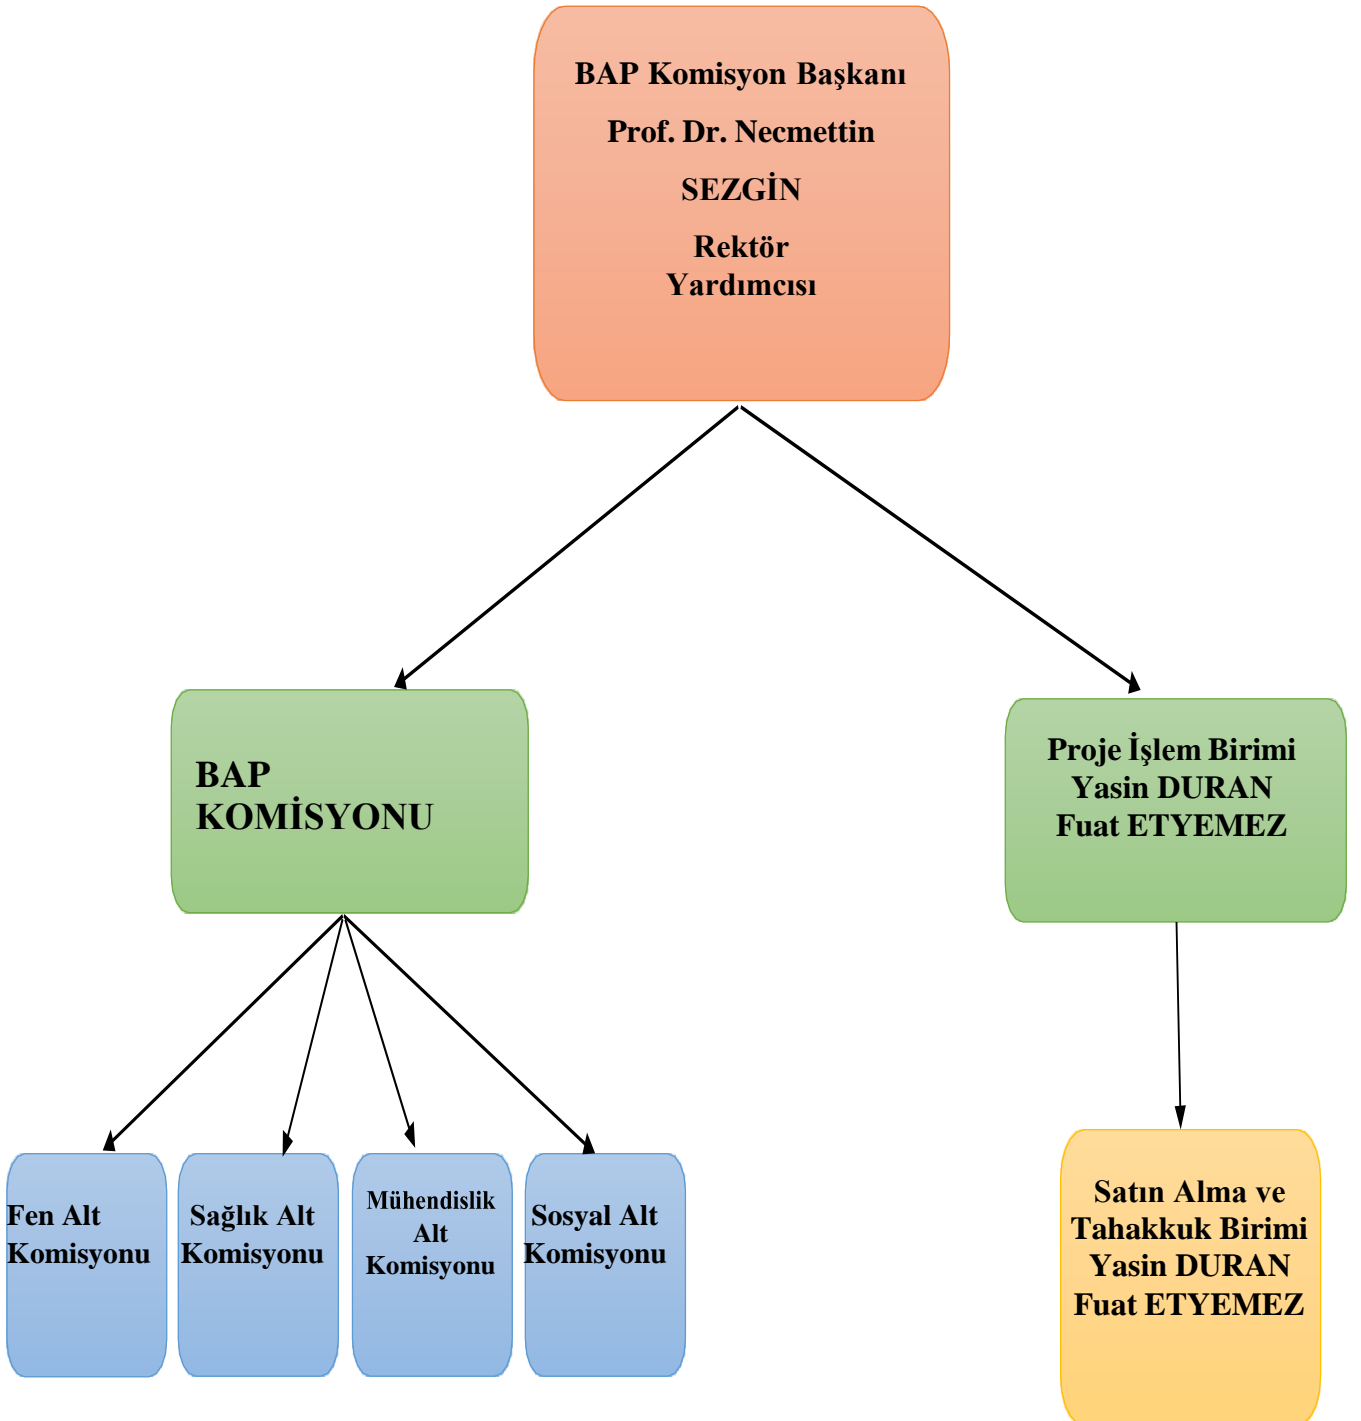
BAP Komisyon Başkanı

Prof. Dr. Necmettin

SEZGİN

Rektör Yardımcısı

BAP KOMİSYONU

Proje İşlem Birimi
Yasin DURAN
Fuat ETYEMEZ

Fen Alt Komisyonu

Sağlık Alt Komisyonu

Mühendislik Alt Komisyonu

Sosyal Alt Komisyonu

Satın Alma ve Tahakkuk Birimi
Yasin DURAN
Fuat ETYEMEZ